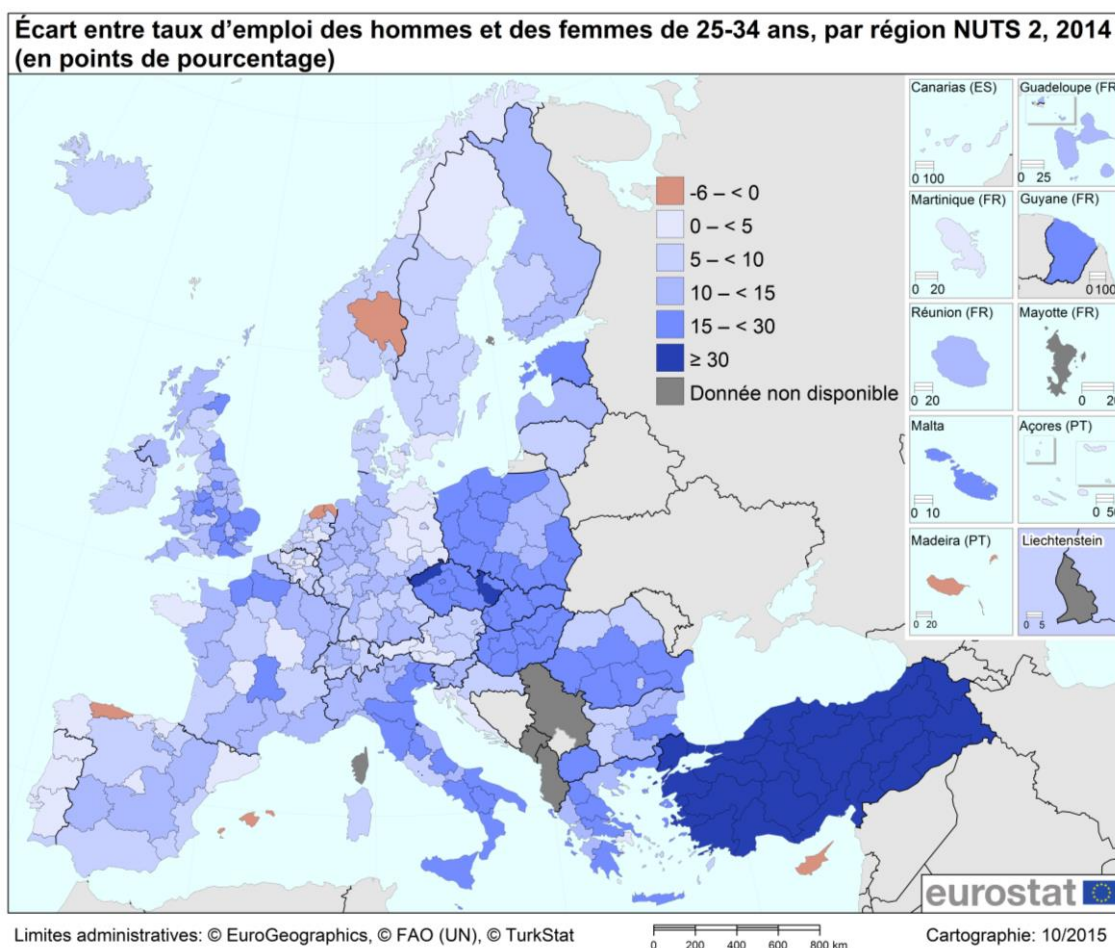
Écart entre taux d'emploi des hommes et des femmes de 25-34 ans, par région NUTS 2, 2014 (en points de pourcentage)

-6 – < 0
0 – < 5
5 – < 10
10 – < 15
15 – < 30
≥ 30
Donnée non disponible

Canarias (ES)
0 100
Guadeloupe (FR)
0 25
Martinique (FR)
0 20
Guyane (FR)
0 100
Réunion (FR)
0 20
Mayotte (FR)
0 20
Malta
0 10
Açores (PT)
0 50
Madeira (PT)
0 20
Liechtenstein
0 5

eurostat

Limites administratives: © EuroGeographics, © FAO (UN), © TurkStat

0 200 400 600 800 km

Cartographie: 10/2015